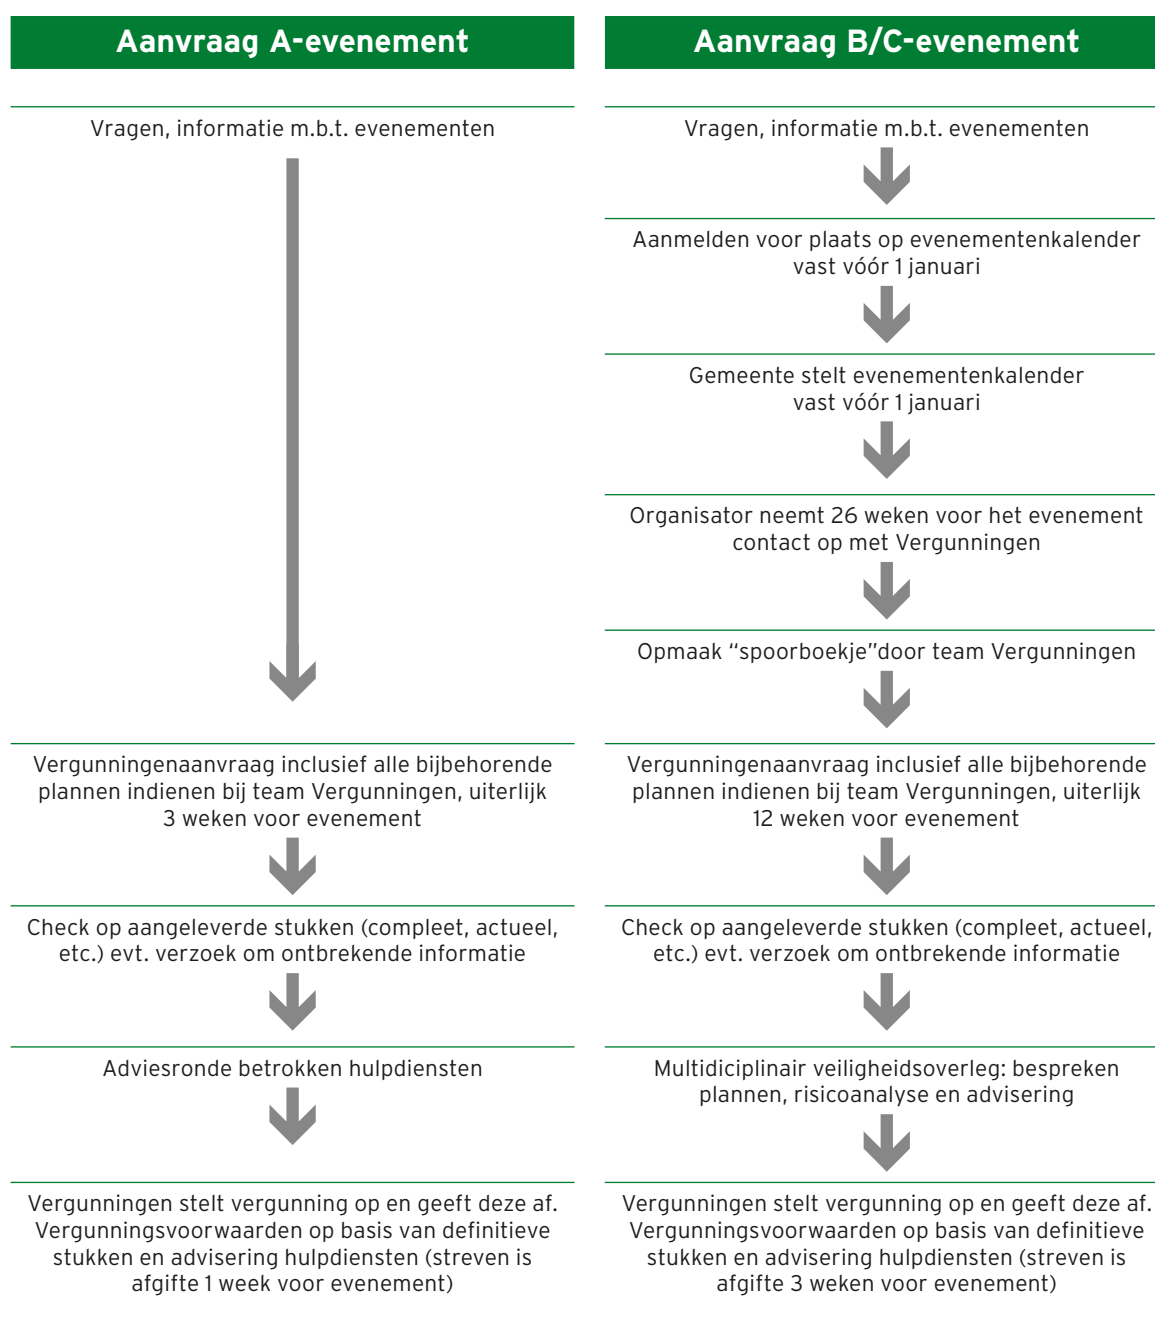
Aanvraag A-evenement

Vragen, informatie m.b.t. evenementen

Vergunningenaanvraag inclusief alle bijbehorende plannen indienen bij team Vergunningen, uiterlijk 3 weken voor evenement

Check op aangeleverde stukken (compleet, actueel, etc.) evt. verzoek om ontbrekende informatie

Adviesronde betrokken hulpdiensten

Vergunningen stelt vergunning op en geeft deze af. Vergunningsvoorwaarden op basis van definitieve stukken en advisering hulpdiensten (streven is afgifte 1 week voor evenement)

Aanvraag B/C-evenement

Vragen, informatie m.b.t. evenementen

Aanmelden voor plaats op evenementenkalender vast vóór 1 januari

Gemeente stelt evenementenkalender vast vóór 1 januari

Organisator neemt 26 weken voor het evenement contact op met Vergunningen

Opmaak “spoorboekje”door team Vergunningen

Vergunningenaanvraag inclusief alle bijbehorende plannen indienen bij team Vergunningen, uiterlijk 12 weken voor evenement

Check op aangeleverde stukken (compleet, actueel, etc.) evt. verzoek om ontbrekende informatie

Multidiciplinair veiligheidsoverleg: bespreken plannen, risicoanalyse en advisering

Vergunningen stelt vergunning op en geeft deze af. Vergunningsvoorwaarden op basis van definitieve stukken en advisering hulpdiensten (streven is afgifte 3 weken voor evenement)